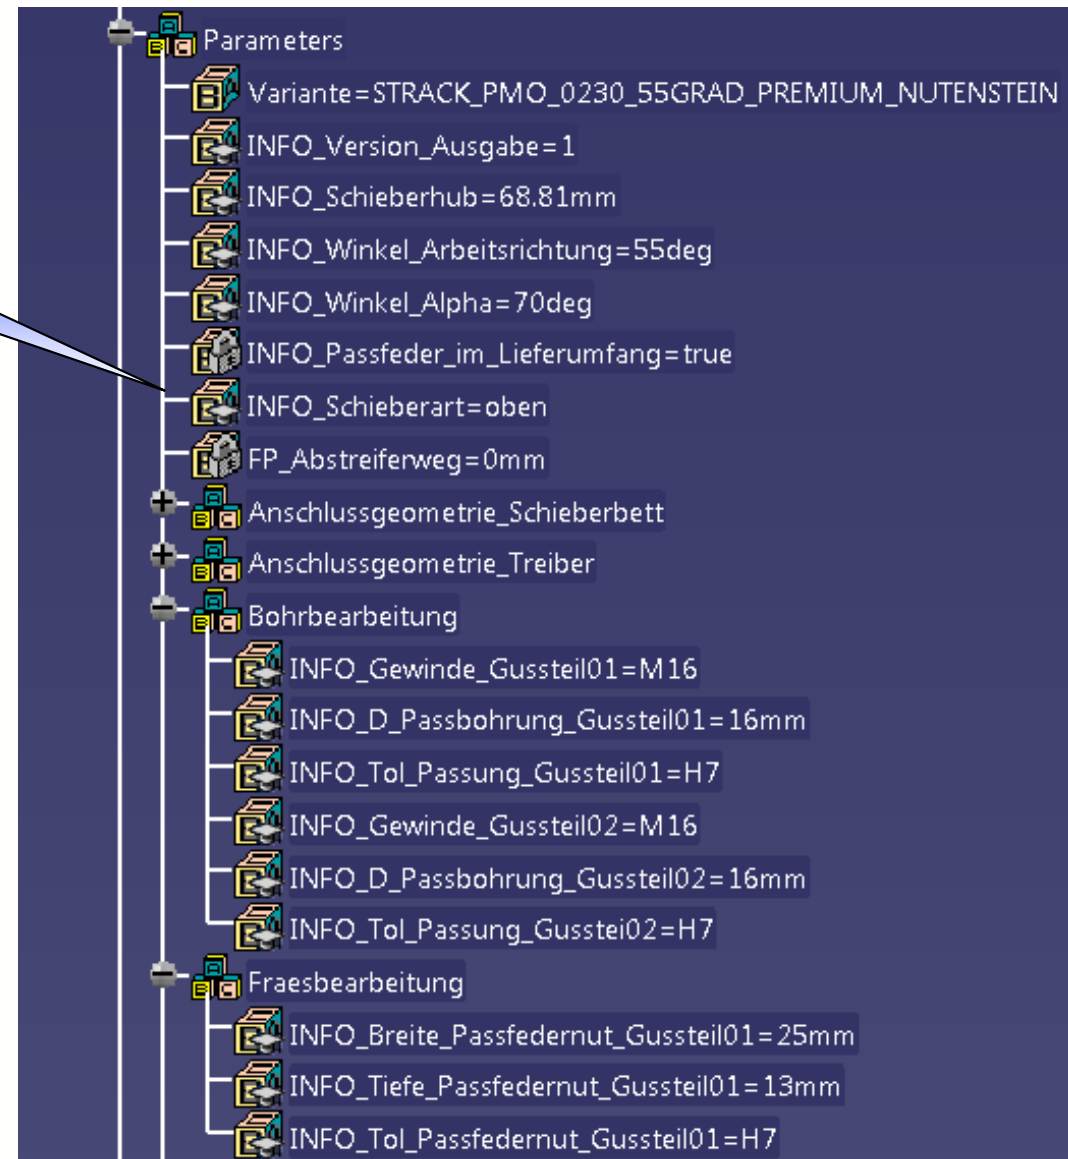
Parameters
Variante=STRACK_PMO_0230_55GRAD_PREMIUM_NUTENSTEIN
INFO_Version_Ausgabe=1
INFO_Schieberhub=68.81mm
INFO_Winkel_Arbeitsrichtung=55deg
INFO_Winkel_Alpha=70deg
INFO_Passfeder_im_Lieferumfang=true
INFO_Schieberart=oben
FP_Abstreiferweg=0mm
Anschlussgeometrie_Schieberbett
Anschlussgeometrie_Treiber
Bohrbearbeitung
INFO_Gewinde_Gussteil01=M16
INFO_D_Passbohrung_Gussteil01=16mm
INFO_Tol_Passung_Gussteil01=H7
INFO_Gewinde_Gussteil02=M16
INFO_D_Passbohrung_Gussteil02=16mm
INFO_Tol_Passung_Gusstei02=H7
Fraesbearbeitung
INFO_Breite_Passfedernut_Gussteil01=25mm
INFO_Tiefe_Passfedernut_Gussteil01=13mm
INFO_Tol_Passfedernut_Gussteil01=H7